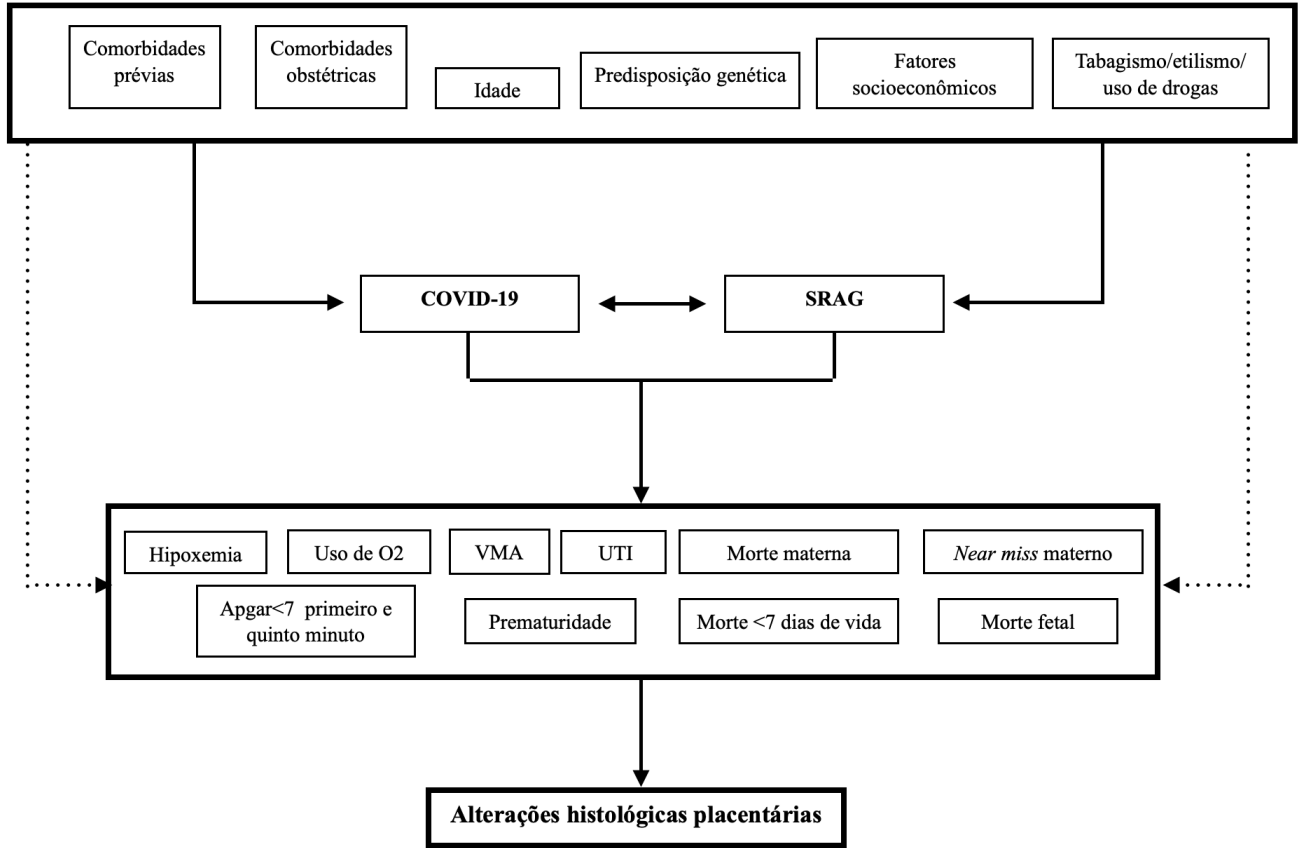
Comorbidades prévias

Comorbidades obstétricas

Idade

Predisposição genética

Fatores socioeconômicos

Tabagismo/etilismo/ uso de drogas

COVID-19

SRAG

Hipoxemia

Uso de O2

VMA

UTI

Morte materna

Near miss materno

Apgar<7 primeiro e quinto minuto

Prematuridade

Morte <7 dias de vida

Morte fetal

Alterações histológicas placentárias